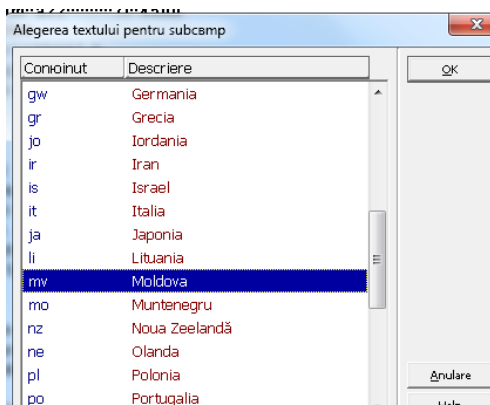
Alegerea textului pentru subcɑmp

| Conƫinut | Descriere |
|---|---|
| gw | Germania |
| gr | Grecia |
| jo | Iordania |
| ir | Iran |
| is | Israel |
| it | Italia |
| ja | Japonia |
| li | Lituania |
| mv | Moldova |
| mo | Muntenegru |
| nz | Noua Zeelandă |
| ne | Olanda |
| pl | Polonia |
| po | Portugalia |

OK

Anulare

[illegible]